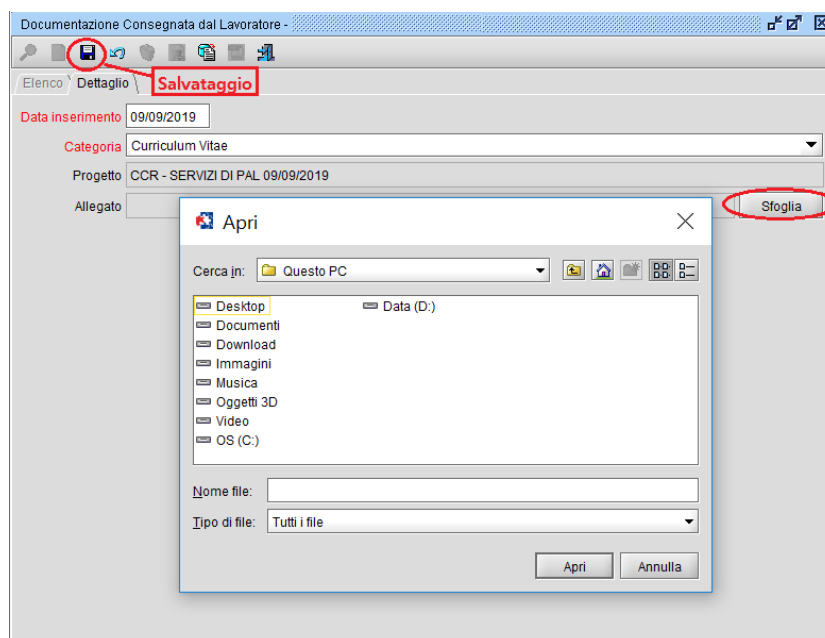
Documentazione Consegnata dal Lavoratore -

Salvataggio

Elenco Dettaglio

Data inserimento 09/09/2019

Categoria Curriculum Vitae

Progetto CCR - SERVIZI DI PAL 09/09/2019

Allegato

Sfoglia

Apri

Cerca in: Questo PC

Desktop
Documenti
Download
Immagini
Musica
Oggetti 3D
Video
OS (C:)
Data (D:)

Nome file:

Tipo di file: Tutti i file

Apri Annulla